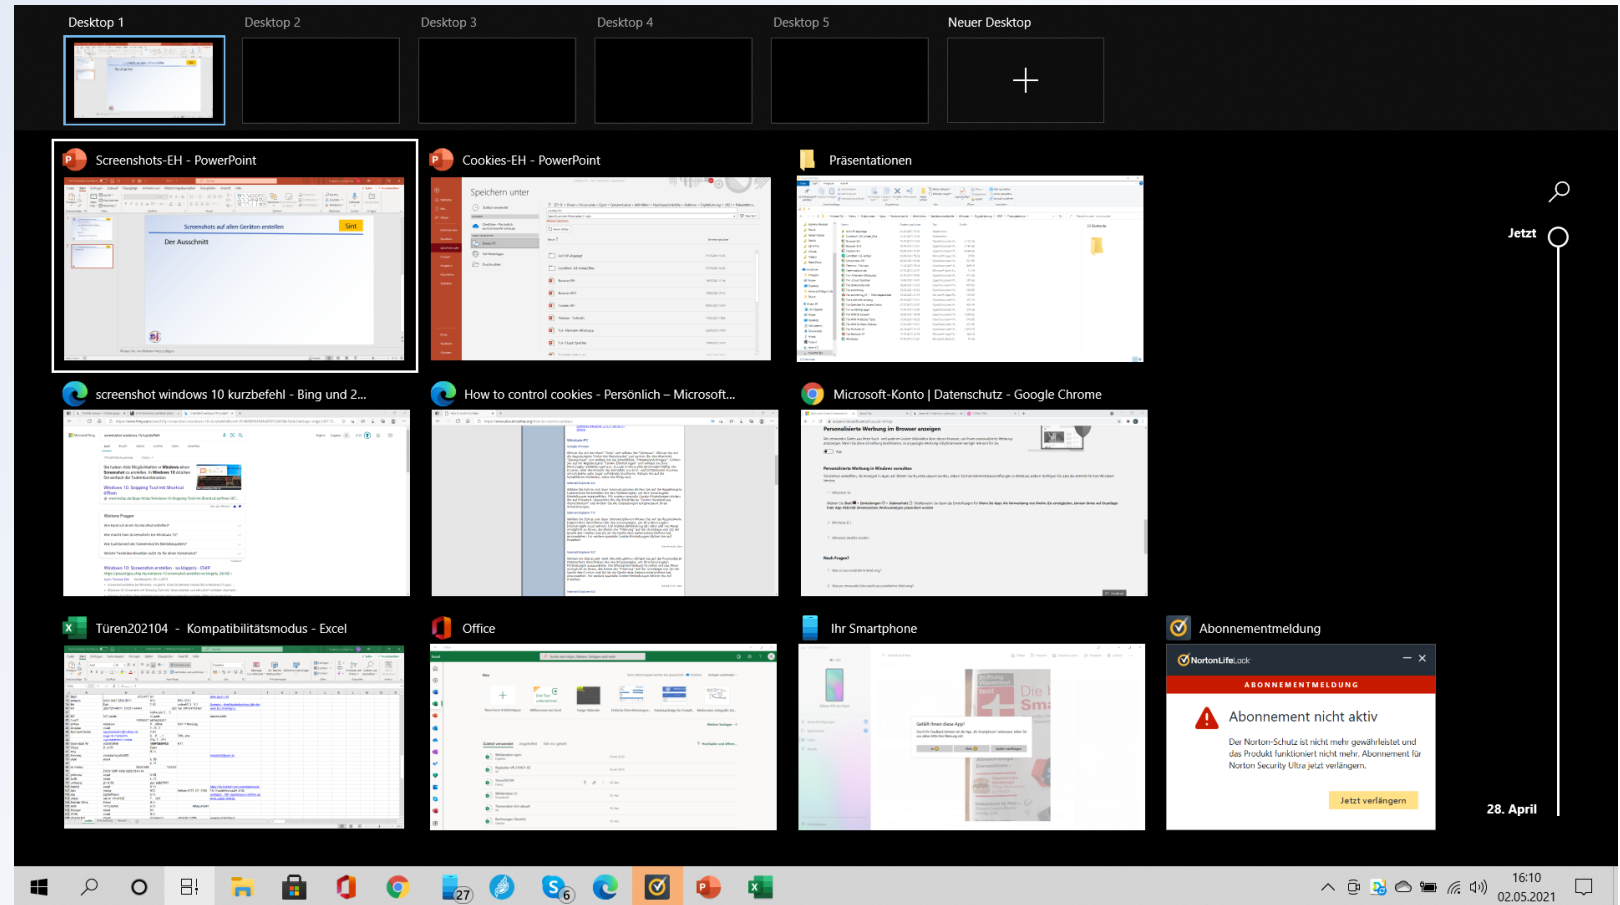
Desktop 1
Desktop 2
Desktop 3
Desktop 4
Desktop 5
Neuer Desktop

Screenshots-EH - PowerPoint
Screenshots auf allen Geräten erstellen
Der Ausschnitt

Cookies-EH - PowerPoint
Speichern unter

Präsentationen

Jetzt

screenshot windows 10 kurzbefehl - Bing und 2...

How to control cookies - Persönlich – Microsoft...

Microsoft-Konto | Datenschutz - Google Chrome
Personalisierte Werbung im Browser anzeigen

Türen202104 - Kompatibilitätsmodus - Excel

Office

Ihr Smartphone

Abonnementmeldung
NortonLifeLock
ABONNEMENTMELDUNG
Abonnement nicht aktiv
Der Norton-Schutz ist nicht mehr gewährleistet und das Produkt funktioniert nicht mehr. Abonnement für Norton Security Ultra jetzt verlängern.
Jetzt verlängern

28. April

27
6
16:10
02.05.2021